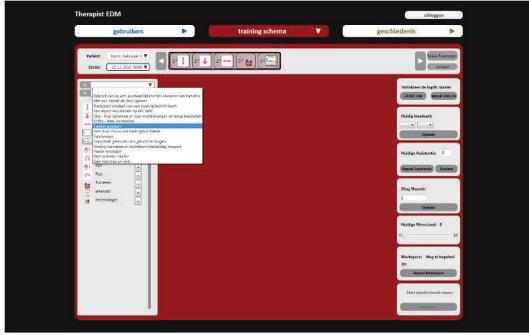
Therapist EDM

uitloggen

gebruikers

training schema

geschiedenis

Patiënt:

Sessie:

Gebruik van de arm als steun tijdens het uitvoeren van handelingen
Met een steeltje de deur openen
Rustig een knikker van een trede tijdens het lopen
Een object verplaatsen op een tafel
Glas - fles openschenken naar mond brengen uit hetzelfde pakje
Koffie - thee zetten

Huidige Assistentie:

Huidige Weerstand:

Workspace:

Start